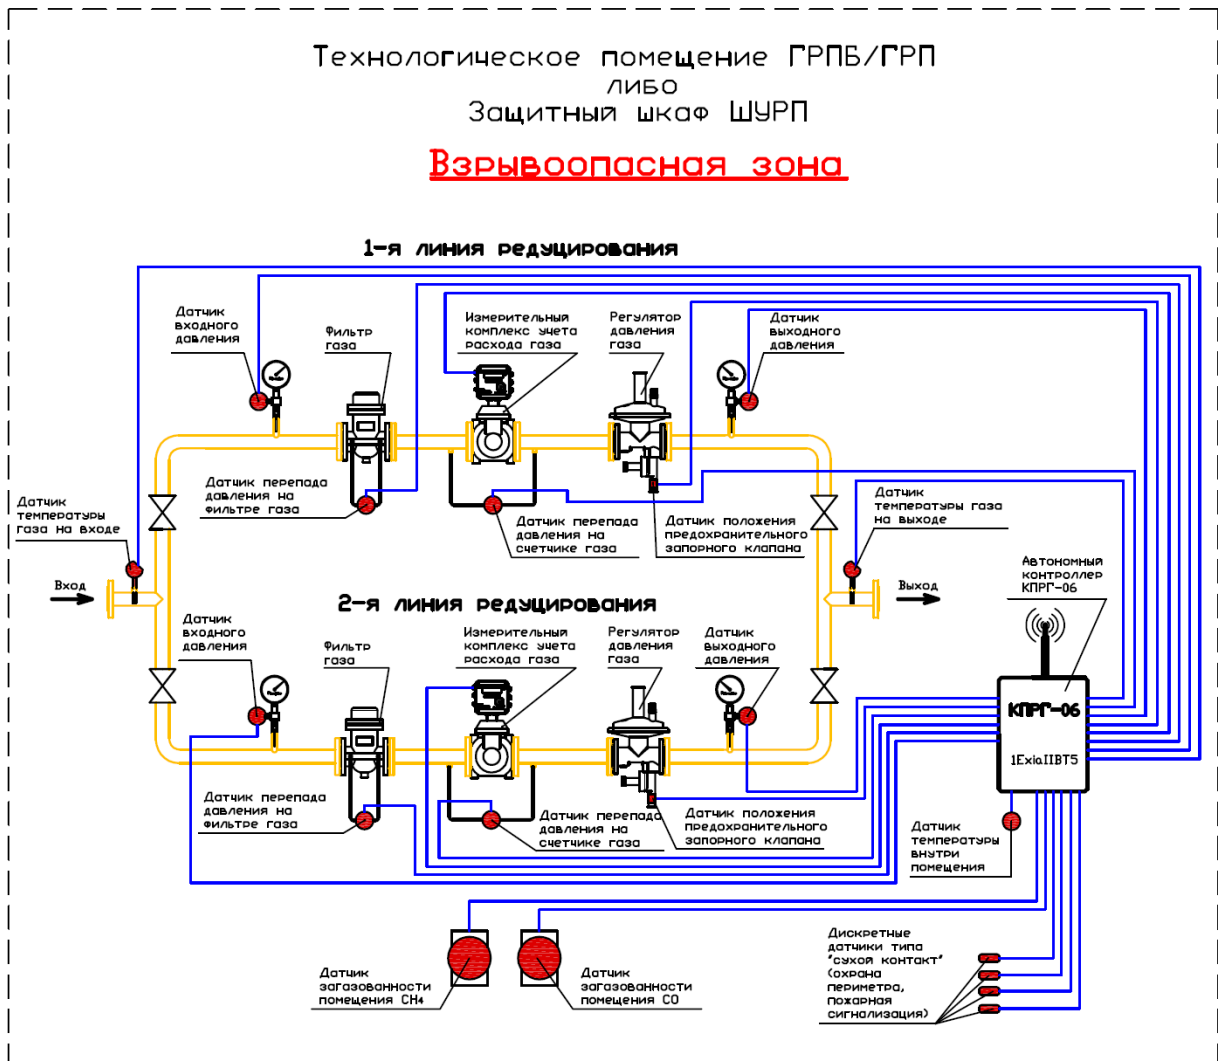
Технологическое помещение ГРПБ/ГРП
либо
Защитный шкаф ШУРП

Взрывоопасная зона

1-я линия редуцирования

Датчик входного давления

Фильтр газа

Измерительный комплекс учета расхода газа

Регулятор давления газа

Датчик выходного давления

Датчик перепада давления на фильтре газа

Датчик перепада давления на счетчике газа

Датчик положения предохранительного запорного клапана

Датчик температуры газа на выходе

Датчик температуры газа на входе

Вход

Выход

Автономный контроллер КПРГ-06

2-я линия редуцирования

Датчик входного давления

Фильтр газа

Измерительный комплекс учета расхода газа

Регулятор давления газа

Датчик выходного давления

КПРГ-06

1ExiaIIBT5

Датчик перепада давления на фильтре газа

Датчик перепада давления на счетчике газа

Датчик положения предохранительного запорного клапана

Датчик температуры внутри помещения

Дискретные датчики типа "сухой контакт" (охрана периметра, пожарная сигнализация)

Датчик загазованности помещения CH4

Датчик загазованности помещения CO